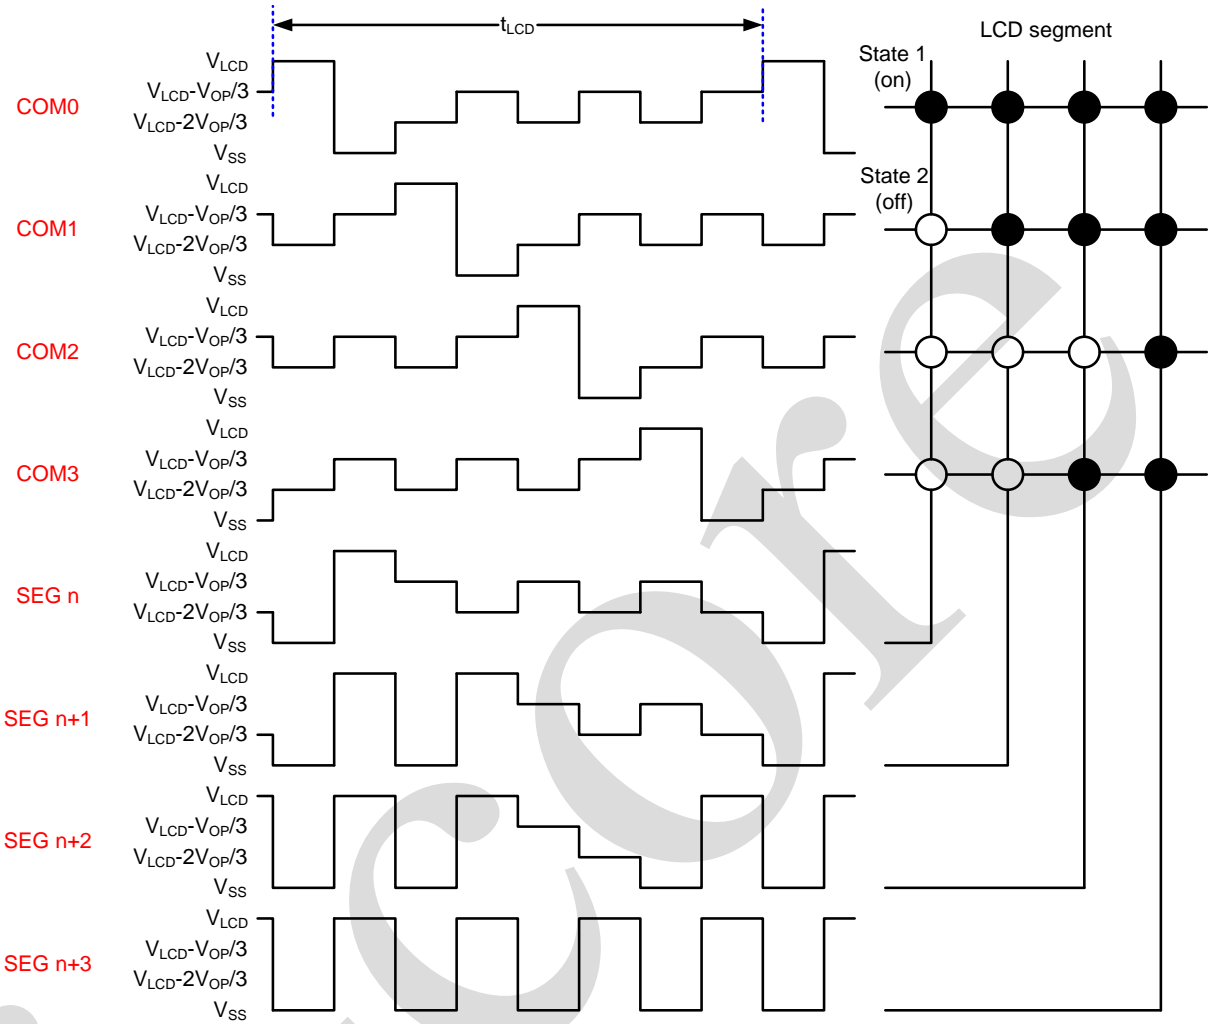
$t_{LCD}$

LCD segment

State 1 (on)

State 2 (off)

COM0
$V_{LCD}$
$V_{LCD}$-$V_{OP}$/3
$V_{LCD}$-2$V_{OP}$/3
$V_{SS}$

COM1
$V_{LCD}$
$V_{LCD}$-$V_{OP}$/3
$V_{LCD}$-2$V_{OP}$/3
$V_{SS}$

COM2
$V_{LCD}$
$V_{LCD}$-$V_{OP}$/3
$V_{LCD}$-2$V_{OP}$/3
$V_{SS}$

COM3
$V_{LCD}$
$V_{LCD}$-$V_{OP}$/3
$V_{LCD}$-2$V_{OP}$/3
$V_{SS}$

SEG n
$V_{LCD}$
$V_{LCD}$-$V_{OP}$/3
$V_{LCD}$-2$V_{OP}$/3
$V_{SS}$

SEG n+1
$V_{LCD}$
$V_{LCD}$-$V_{OP}$/3
$V_{LCD}$-2$V_{OP}$/3
$V_{SS}$

SEG n+2
$V_{LCD}$
$V_{LCD}$-$V_{OP}$/3
$V_{LCD}$-2$V_{OP}$/3
$V_{SS}$

SEG n+3
$V_{LCD}$
$V_{LCD}$-$V_{OP}$/3
$V_{LCD}$-2$V_{OP}$/3
$V_{SS}$

Core